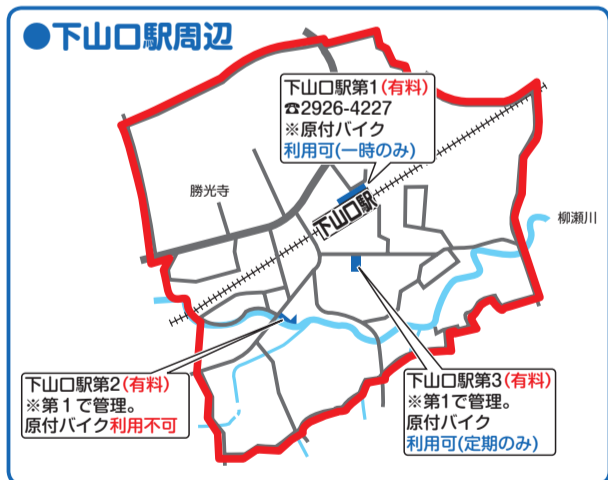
●下山口駅周辺

下山口駅第1(有料)
☎2926-4227
※原付バイク
利用可(一時のみ)

勝光寺

下山口駅

柳瀬川

下山口駅第2(有料)
※第1で管理。
原付バイク利用不可

下山口駅第3(有料)
※第1で管理。
原付バイク
利用可(定期のみ)